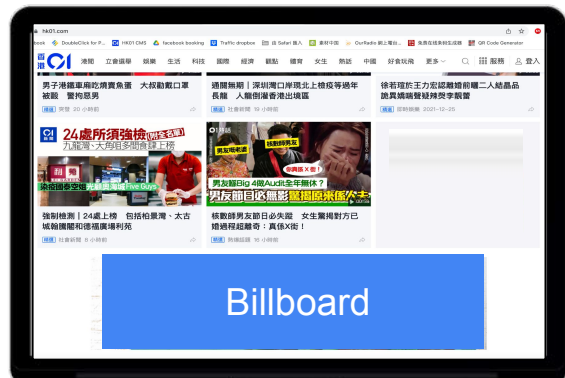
hk01.com

ools DoubleClick for P... HK01 CMS facebook booking Traffic dropbox Safari 購入 素材庫 OurRadio 網上電台 免費在線剪輯 QR Code Generator

香港 01 港聞 立會選舉 娛樂 生活 科技 國際 經濟 觀點 體育 女生 熱話 中國 好食玩樂 更多 服務 登入

男子港鐵車廂吃燒賣魚蛋 大叔勸戴口罩被罵 警拘惡男

突發 20 小時前

通關無期｜深圳口岸北上檢疫等過年長龍 人龍倒灌香港出境區

社會新聞 19 小時前

徐若瑄炸王力宏認識婚前曬二人結晶品 諷男嬌嗔擊疑辣咪全學

即時娛樂 2021-12-25

01 24處所須強檢 九龍灣、大角咀多間食肆上榜 附全名單

染疫個案曾光顧 元朗 荷李活 光顧 Five Guys

強制檢測｜24處上榜 包括柏景灣、太古城翰騰閣和德福廣場利苑

社會新聞 8 小時前

01 熱話

男友明約會 好情況 男友喺Big 4做Audit全年無休？ 男友節日必無影 驚揭原來係佢

非常甩 X 佢！

核數師男友節日必失蹤 女生驚揭對方已婚過程超離奇：真係X佢！

熱話綜合 16 小時前

Billboard